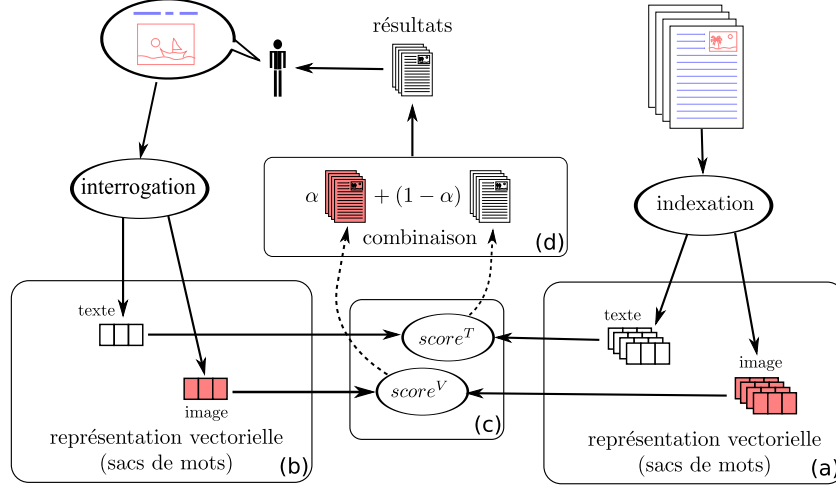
résultats

interrogation

$\alpha$ $+ (1-\alpha)$
combinaison (d)

indexation

texte

image

représentation vectorielle (sacs de mots) (b)

$score^T$

$score^V$

(c)

texte

image

représentation vectorielle (sacs de mots) (a)